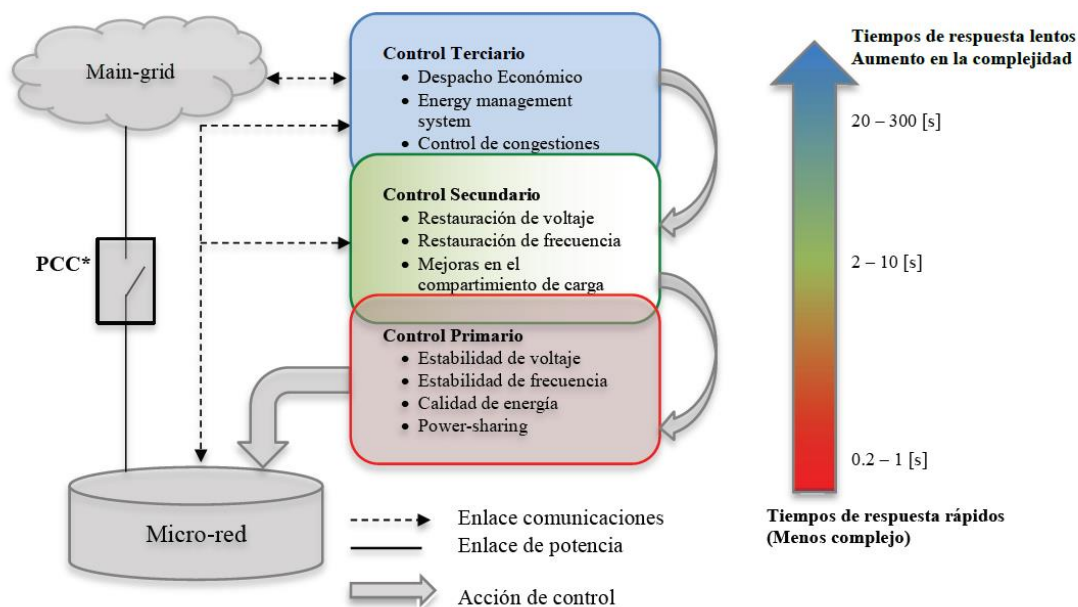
Main-grid

PCC*

Micro-red

Control Terciario
- Despacho Económico
- Energy management system
- Control de congestiones

Control Secundario
- Restauración de voltaje
- Restauración de frecuencia
- Mejoras en el compartimiento de carga

Control Primario
- Estabilidad de voltaje
- Estabilidad de frecuencia
- Calidad de energía
- Power-sharing

Enlace comunicaciones
Enlace de potencia
Acción de control

Tiempos de respuesta lentos
Aumento en la complejidad

20 – 300 [s]

2 – 10 [s]

0.2 – 1 [s]

Tiempos de respuesta rápidos
(Menos complejo)